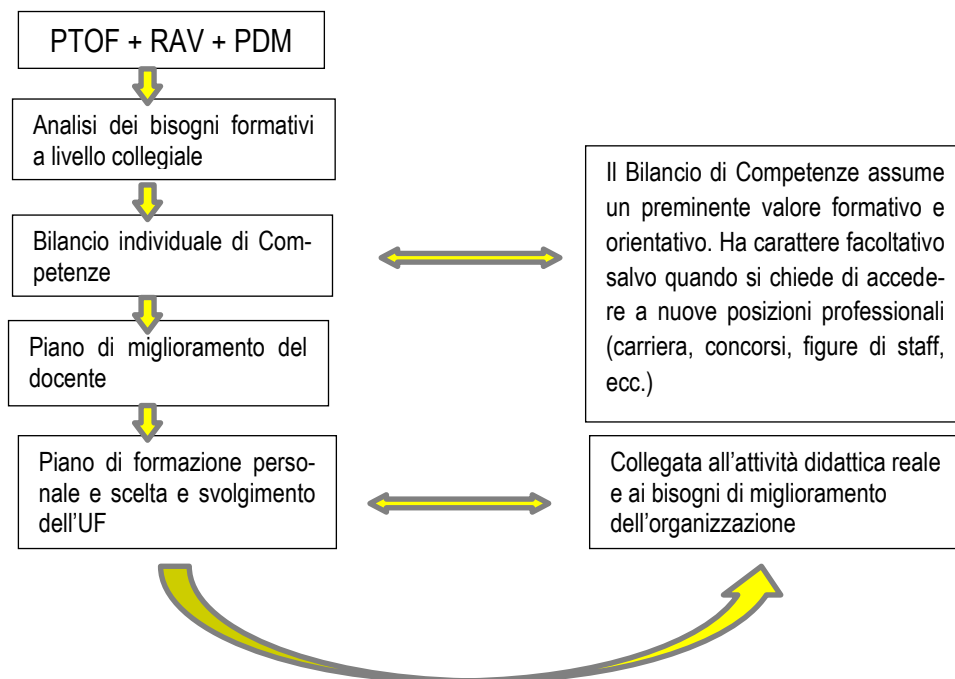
PTOF + RAV + PDM

Analisi dei bisogni formativi a livello collegiale

Bilancio individuale di Competenze

Piano di miglioramento del docente

Piano di formazione personale e scelta e svolgimento dell'UF

Il Bilancio di Competenze assume un preminente valore formativo e orientativo. Ha carattere facoltativo salvo quando si chiede di accedere a nuove posizioni professionali (carriera, concorsi, figure di staff, ecc.)

Collegata all'attività didattica reale e ai bisogni di miglioramento dell'organizzazione